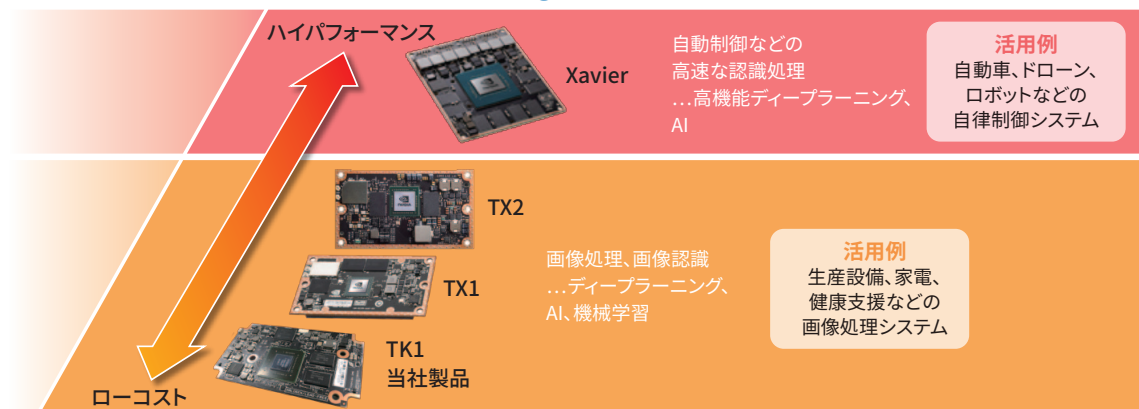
ハイパフォーマンス

Xavier

自動制御などの
高速な認識処理
…高機能ディープラーニング、
AI

活用例
自動車、ドローン、
ロボットなどの
自律制御システム

TX2

TX1

TK1
当社製品

画像処理、画像認識
…ディープラーニング、
AI、機械学習

活用例
生産設備、家電、
健康支援などの
画像処理システム

ローコスト